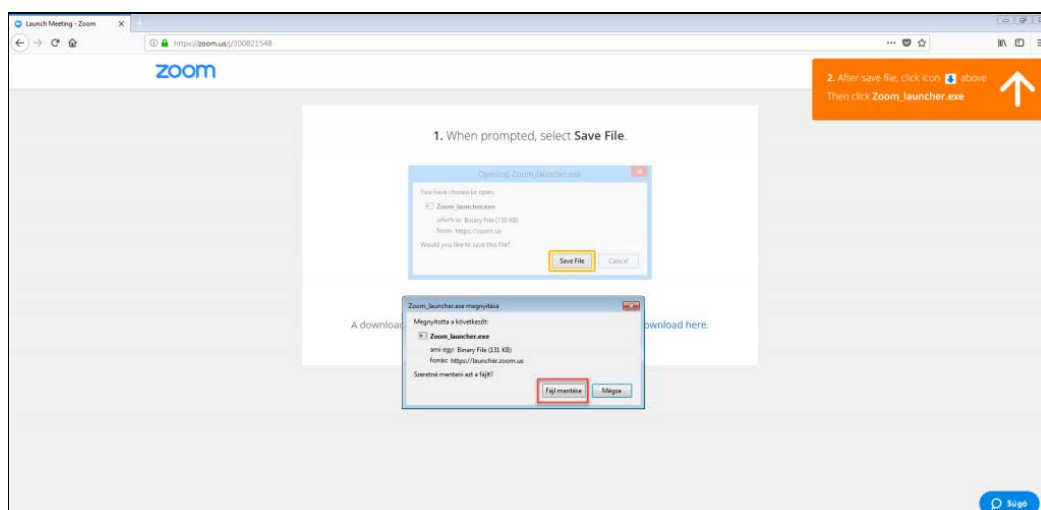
Launch Meeting - Zoom

https://zoom.us/j/300821548

zoom

2. After save file, click icon above Then click Zoom_launcher.exe

1. When prompted, select Save File.

Opening Zoom_launcher.exe

You have chosen to open:

Zoom_launcher.exe

which is: Binary File (130 KB)

from: https://zoom.us

Would you like to save this file?

Save File

Cancel

A downloa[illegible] download here.

Zoom_launcher.exe megnyitása

Megnyitotta a következőt:

Zoom_launcher.exe

ami egy: Binary File (131 KB)

forrás: https://launcher.zoom.us

Szeretné menteni ezt a fájlt?

Fájl mentése

Mégse

Súgó